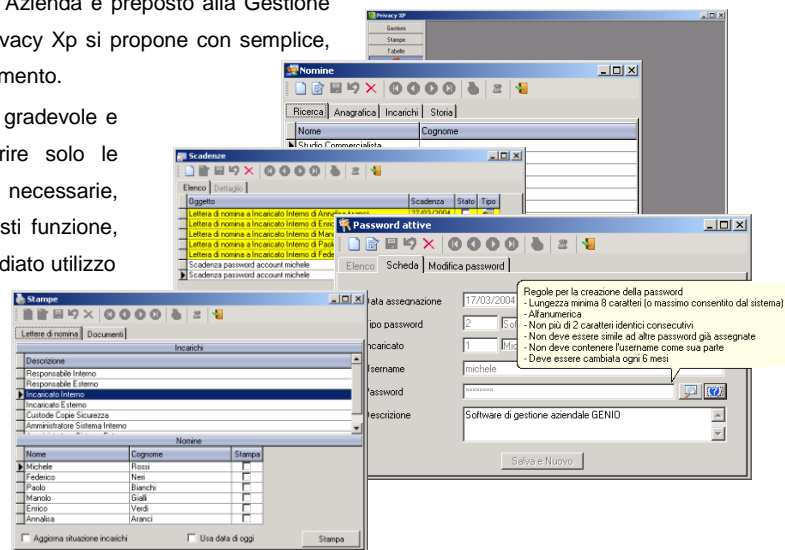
Azienda è preposto alla Gestione
vacy Xp si propone con semplice,
mento.

gradevole e
rire solo le
necessarie,
sti funzione,
diato utilizzo

Privacy XP
Gestione
Stampe
Tabelle

Nomine
Ricerca | Anagrafica | Incarichi | Storia
Nome | Cognome
Studio Commercialista

Scadenze
Elenco | Dettaglio
| Oggetto | Scadenza | Stato | Tipo |
|---|---|---|---|
| Lettera di nomina a Incaricato Interno di Annalisa Aranci | 27/03/2004 | | |
| Lettera di nomina a Incaricato Interno di Enric | | | |
| Lettera di nomina a Incaricato Interno di Mano | | | |
| Lettera di nomina a Incaricato Interno di Paol | | | |
| Lettera di nomina a Incaricato Interno di Fede | | | |
| Scadenza password account michele | | | |
| Scadenza password account michele | | | |

Password attive
Elenco | Scheda | Modifica password
Data assegnazione 17/03/2004
Tipo password 2 Sof
Incaricato 1 Mic
Username michele
Password ********
Descrizione Software di gestione aziendale GENIO
Salva e Nuovo

Regole per la creazione della password
- Lunghezza minima 8 caratteri (o massimo consentito dal sistema)
- Alfanumerica
- Non più di 2 caratteri identici consecutivi
- Non deve essere simile ad altre password già assegnate
- Non deve contenere l'username come sua parte
- Deve essere cambiata ogni 6 mesi

Stampe
Lettere di nomina | Documenti
Incarichi
Descrizione
Responsabile Interno
Responsabile Esterno
Incaricato Interno
Incaricato Esterno
Custode Copie Sicurezza
Amministratore Sistema Interno
Nomine
| Nome | Cognome | Stampa |
|---|---|---|
| Michele | Rossi | |
| Federico | Neri | |
| Paolo | Bianchi | |
| Manolo | Gialli | |
| Enrico | Verdi | |
| Annalisa | Aranci | |

Aggiorna situazione incarichi
Usa data di oggi
Stampa